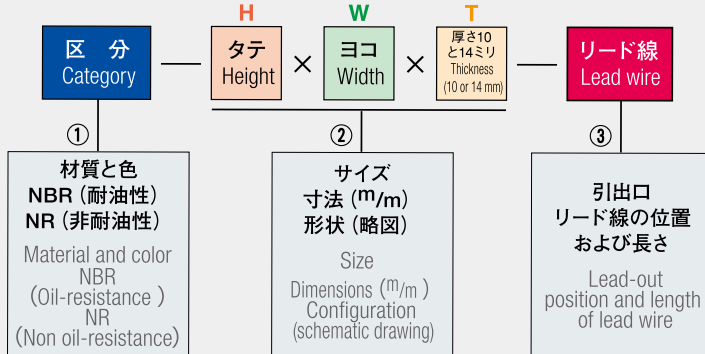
区 分
Category

H
タテ
Height

×

W
ヨコ
Width

×

T
厚さ10と14ミリ
Thickness
(10 or 14 mm)

リード線
Lead wire

①
材質と色
NBR（耐油性）
NR（非耐油性）
Material and color
NBR
（Oil-resistance ）
NR
（Non oil-resistance）

②
サイズ
寸法（m/m）
形状（略図）
Size
Dimensions（m/m ）
Configuration
(schematic drawing)

③
引出口
リード線の位置
および長さ
Lead-out
position and length
of lead wire